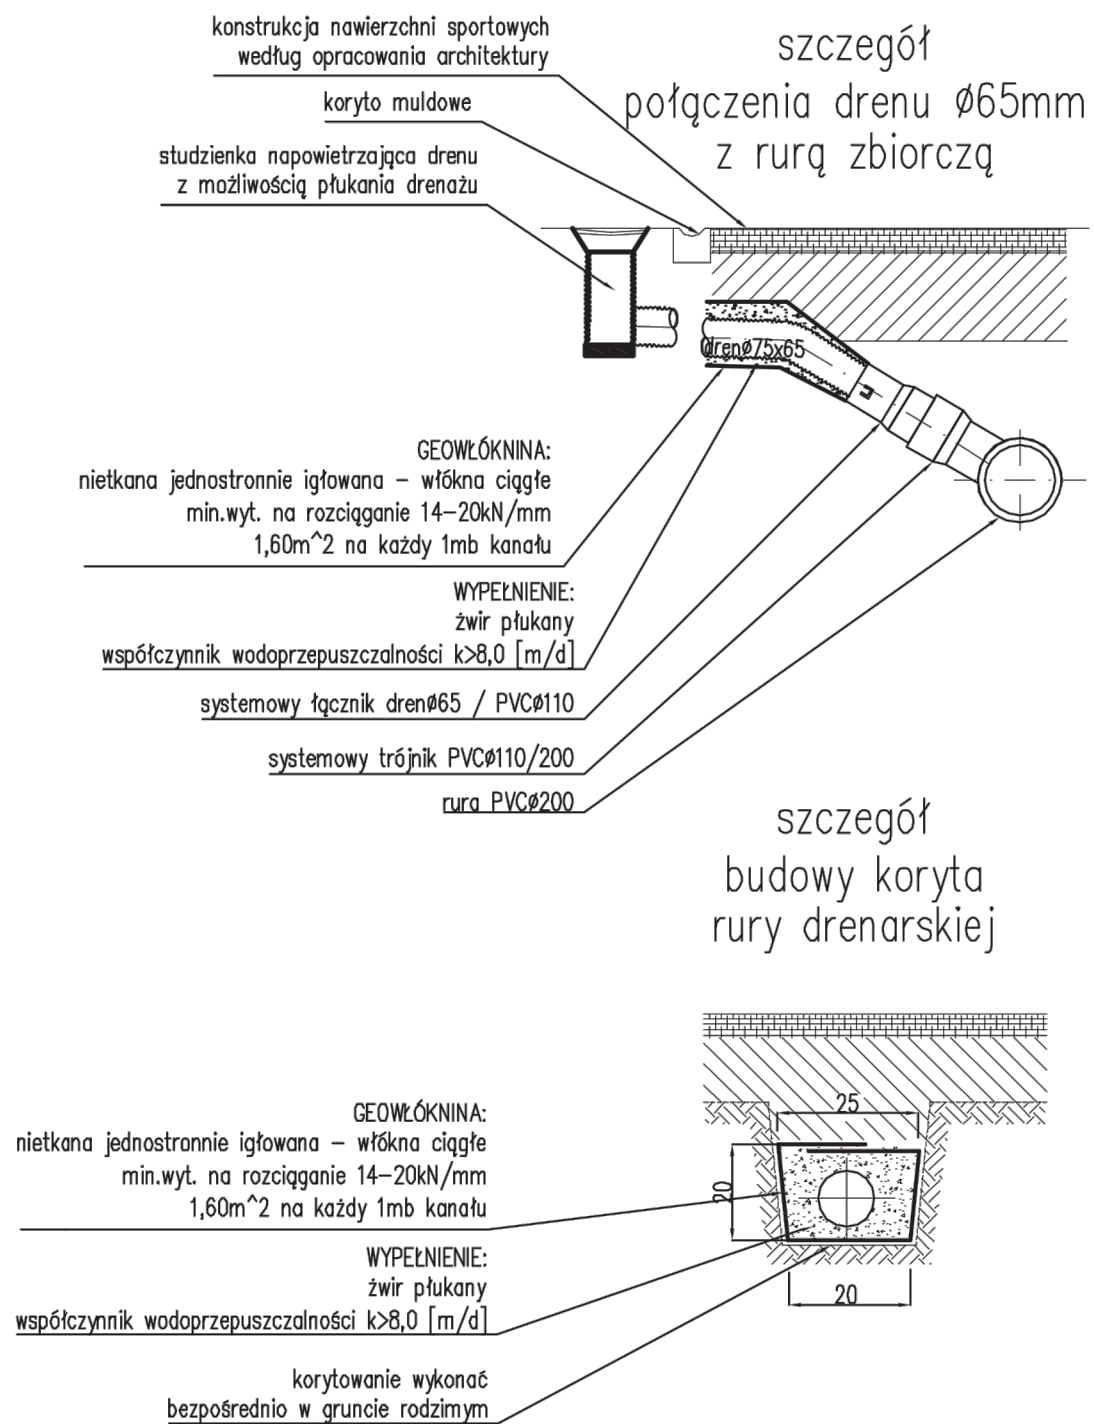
konstrukcja nawierzchni sportowych według opracowania architektury

szczegół połączenia drenu ø65mm z rurą zbiorczą

koryto muldowe

studzienka napowietrzająca drenu z możliwością płukania drenażu

drenø75x65

GEOWŁÓKNINA:
nietkana jednostronnie igłowana – włókna ciągłe
min.wyt. na rozciąganie 14–20kN/mm
1,60m^2 na każdy 1mb kanału

WYPEŁNIENIE:
żwir płukany
współczynnik wodoprzepuszczalności k>8,0 [m/d]

systemowy łącznik drenø65 / PVCø110

systemowy trójnik PVCø110/200

rura PVCø200

szczegół budowy koryta rury drenarskiej

25

20

20

GEOWŁÓKNINA:
nietkana jednostronnie igłowana – włókna ciągłe
min.wyt. na rozciąganie 14–20kN/mm
1,60m^2 na każdy 1mb kanału

WYPEŁNIENIE:
żwir płukany
współczynnik wodoprzepuszczalności k>8,0 [m/d]

korytowanie wykonać bezpośrednio w gruncie rodzimym